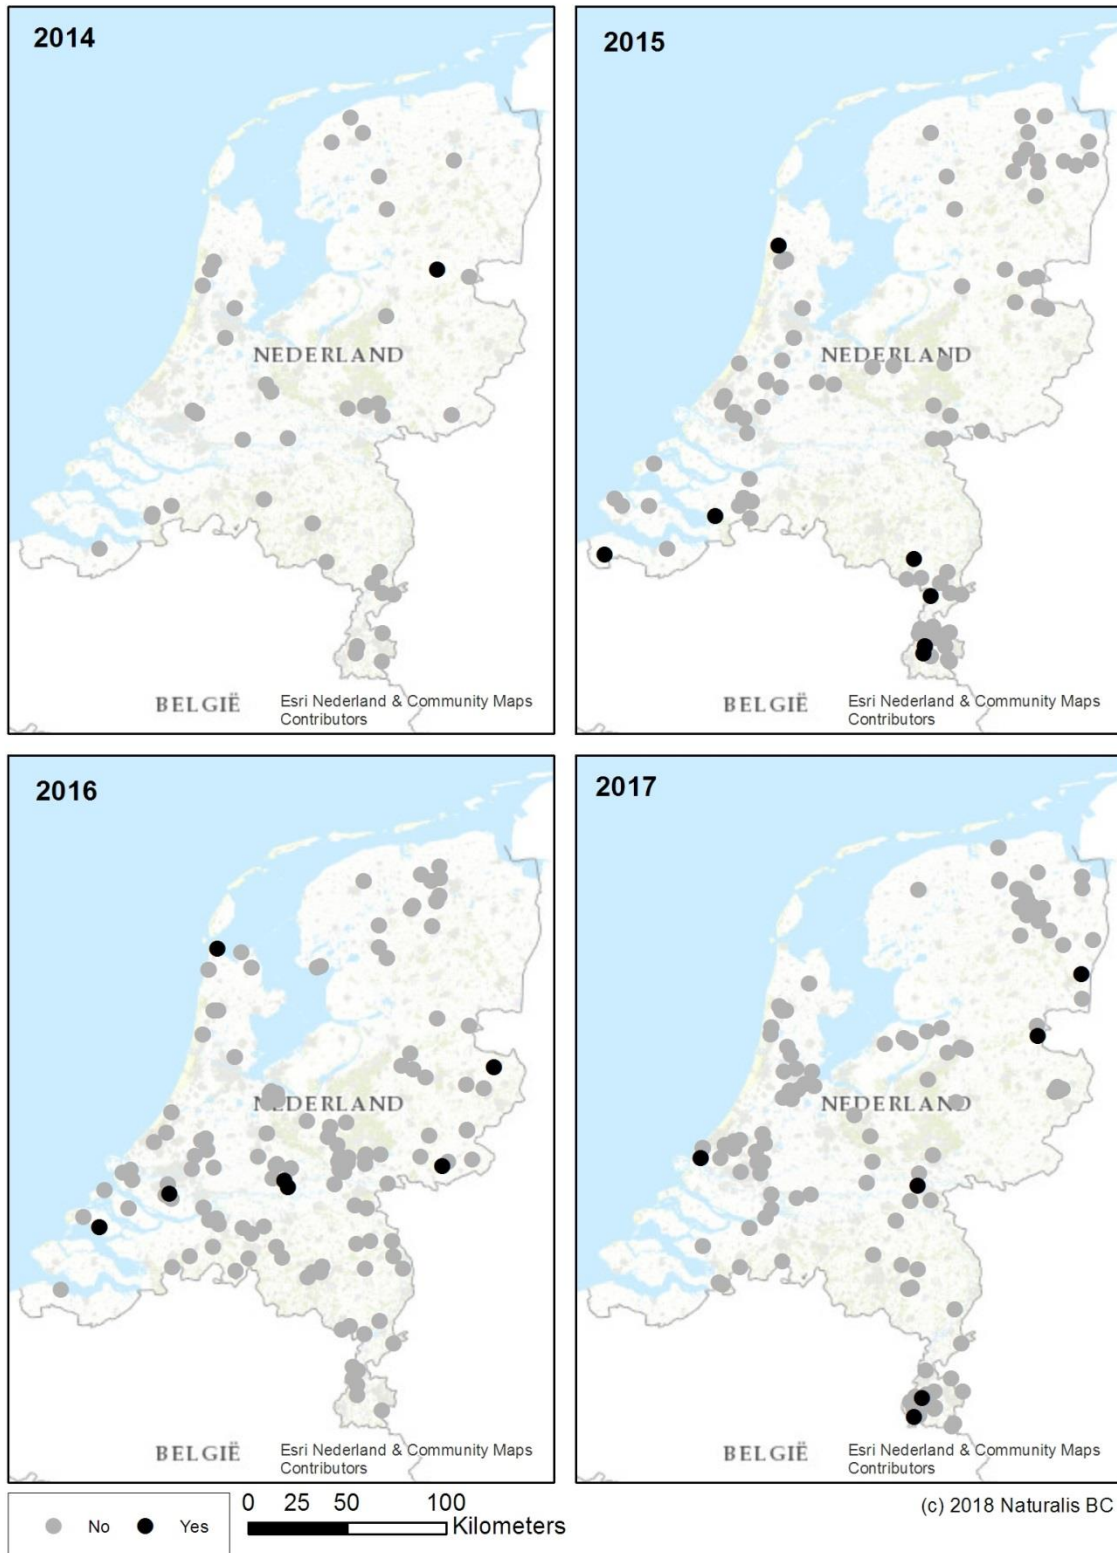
2014

NEDERLAND

BELGIË

Esri Nederland & Community Maps Contributors

2015

NEDERLAND

BELGIË

Esri Nederland & Community Maps Contributors

2016

NEDERLAND

BELGIË

Esri Nederland & Community Maps Contributors

2017

NEDERLAND

BELGIË

Esri Nederland & Community Maps Contributors

No Yes

0 25 50 100 Kilometers

(c) 2018 Naturalis BC